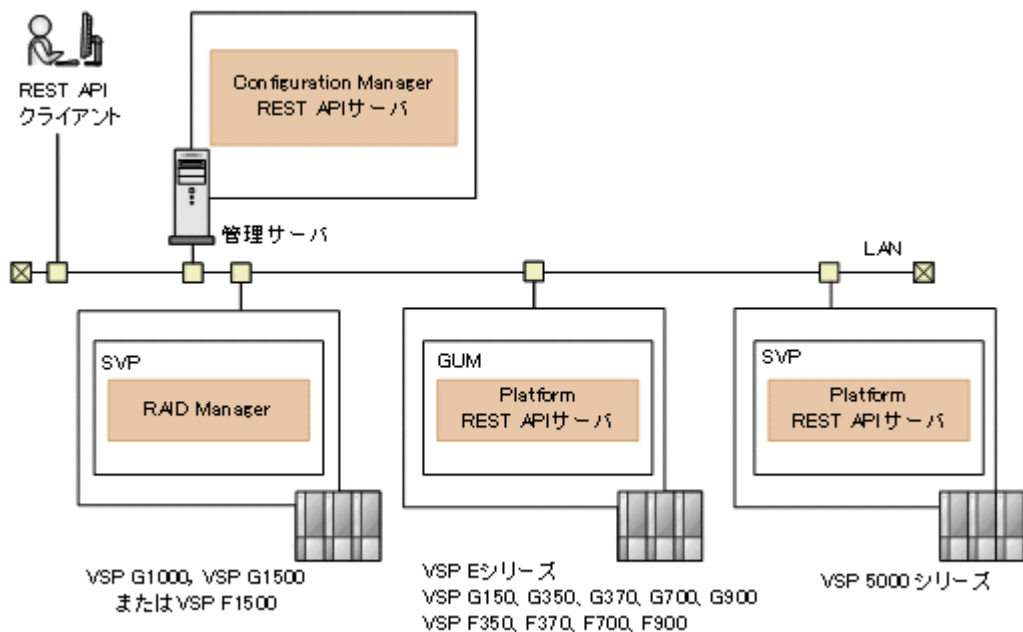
REST API
クライアント

Configuration Manager
REST APIサーバ

管理サーバ

LAN

SVP
RAID Manager

VSP G1000, VSP G1500
またはVSP F1500

GUM
Platform
REST APIサーバ

VSP Eシリーズ
VSP G150, G350, G370, G700, G900
VSP F350, F370, F700, F900

SVP
Platform
REST APIサーバ

VSP 5000 シリーズ